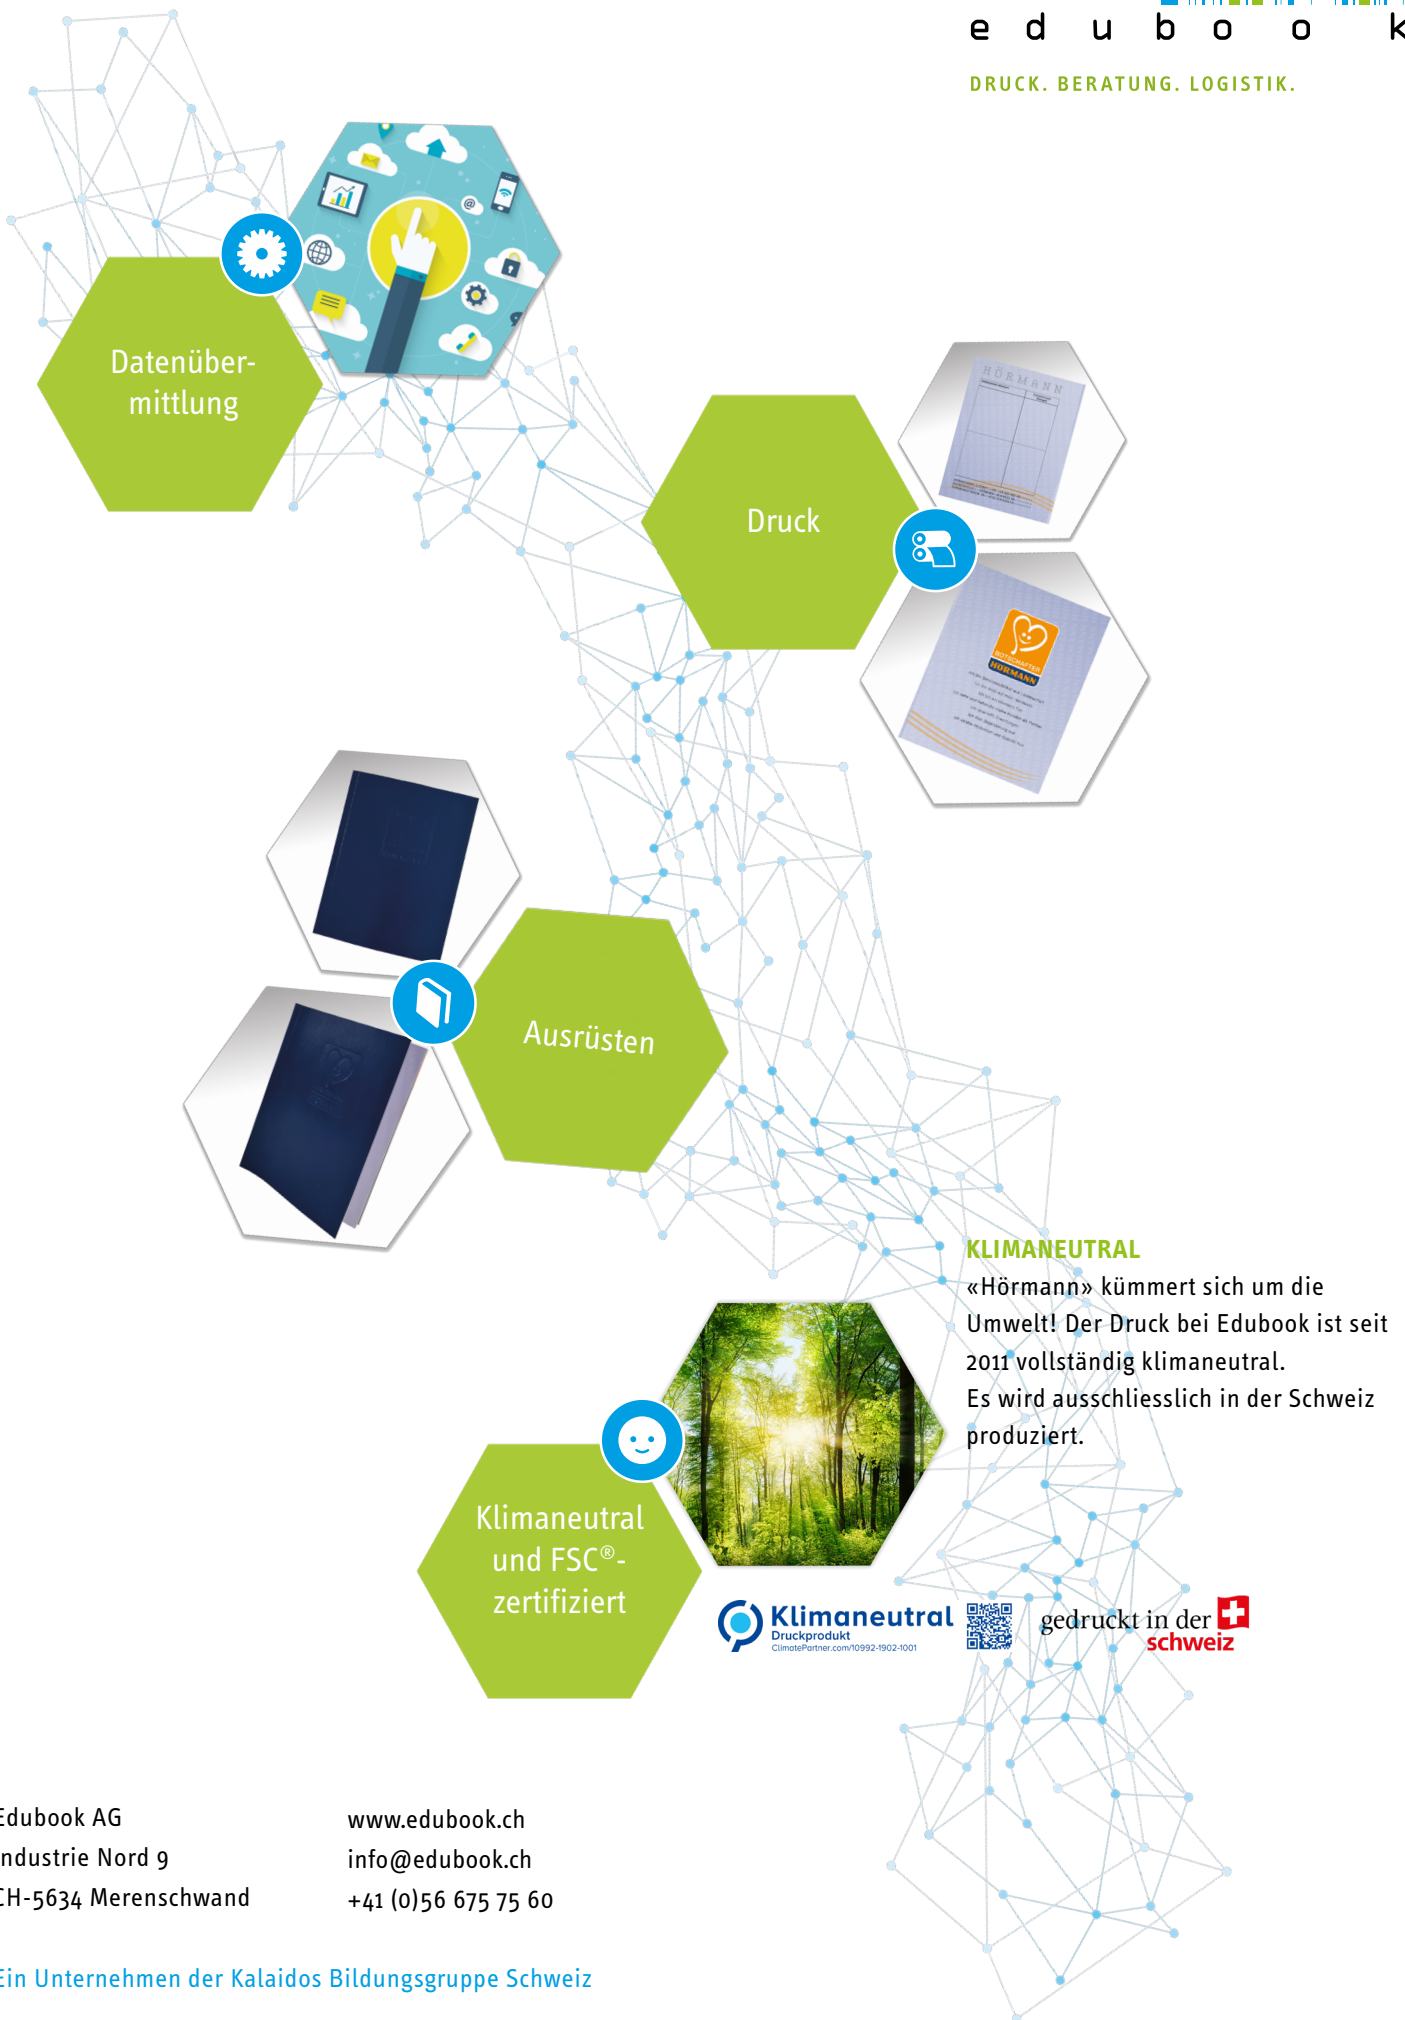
e d u b o o k

DRUCK. BERATUNG. LOGISTIK.

Datenübermittlung

Druck

Ausrüsten

KLIMANEUTRAL
«Hörmann» kümmert sich um die Umwelt! Der Druck bei Edubook ist seit 2011 vollständig klimaneutral.
Es wird ausschliesslich in der Schweiz produziert.

Klimaneutral und FSC®-zertifiziert

Klimaneutral
Druckprodukt
ClimatePartner.com/10992-1902-1001

gedruckt in der schweiz

Edubook AG
ndustrie Nord 9
CH-5634 Merenschwand

www.edubook.ch
info@edubook.ch
+41 (0)56 675 75 60

Ein Unternehmen der Kalaidos Bildungsgruppe Schweiz